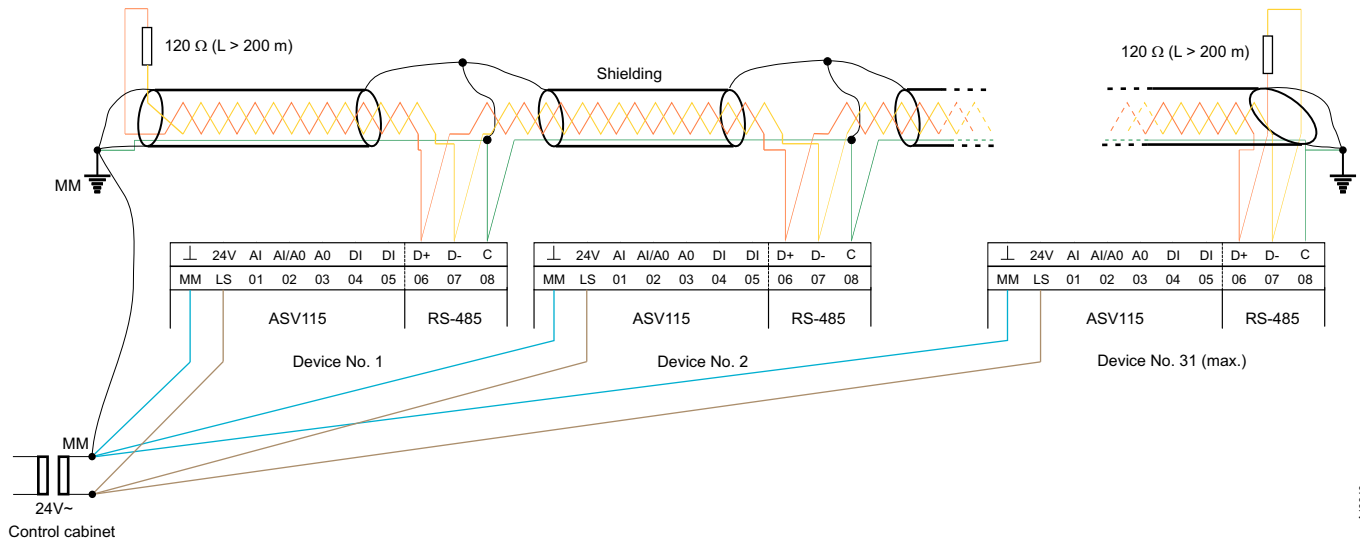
120 Ω (L > 200 m)

Shielding

120 Ω (L > 200 m)

MM

| ⊥ | 24V | AI | AI/A0 | A0 | DI | DI | D+ | D- | C |
|---|---|---|---|---|---|---|---|---|---|
| MM | LS | 01 | 02 | 03 | 04 | 05 | 06 | 07 | 08 |

ASV115 RS-485

Device No. 1

| ⊥ | 24V | AI | AI/A0 | A0 | DI | DI | D+ | D- | C |
|---|---|---|---|---|---|---|---|---|---|
| MM | LS | 01 | 02 | 03 | 04 | 05 | 06 | 07 | 08 |

ASV115 RS-485

Device No. 2

| ⊥ | 24V | AI | AI/A0 | A0 | DI | DI | D+ | D- | C |
|---|---|---|---|---|---|---|---|---|---|
| MM | LS | 01 | 02 | 03 | 04 | 05 | 06 | 07 | 08 |

ASV115 RS-485

Device No. 31 (max.)

MM

24V~

Control cabinet